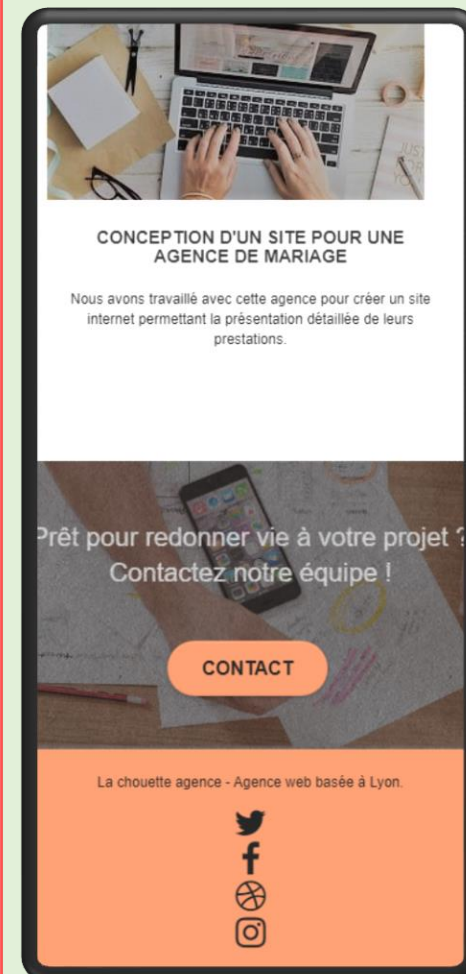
CONCEPTION D'UN SITE POUR UNE AGENCE DE MARIAGE

Nous avons travaillé avec cette agence pour créer un site internet permettant la présentation détaillée de leurs prestations.

Prêt pour redonner vie à votre projet ? Contactez notre équipe !

CONTACT

La chouette agence - Agence web basée à Lyon.